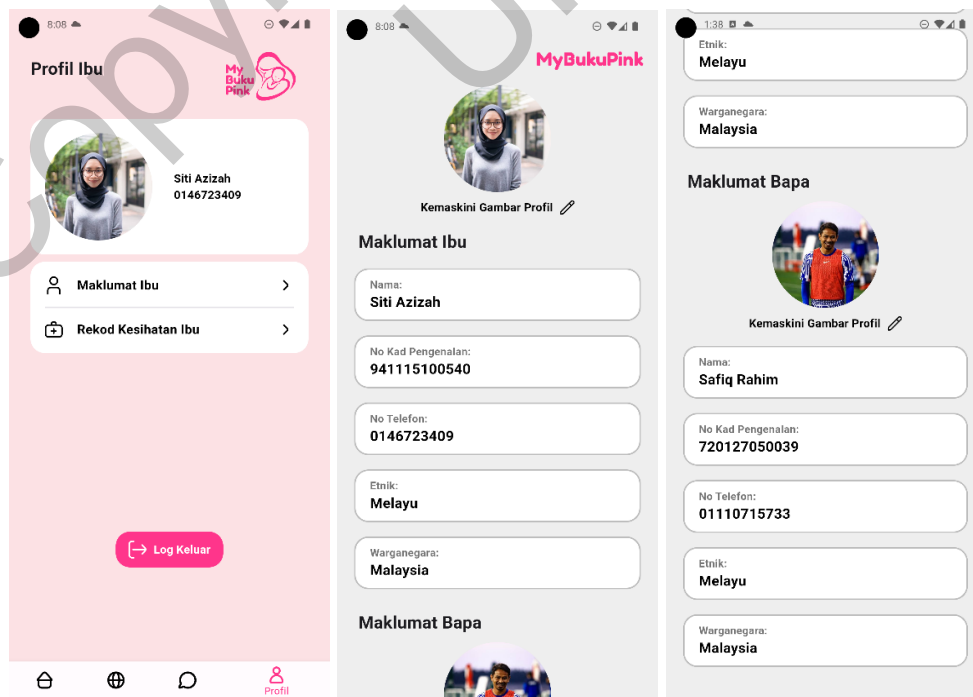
8:08

Profil Ibu

My Buku Pink

Siti Azizah
0146723409

Maklumat Ibu

Rekod Kesihatan Ibu

Log Keluar

Profil

8:08

MyBukuPink

Kemaskini Gambar Profil

Maklumat Ibu

Nama:
Siti Azizah

No Kad Pengenalan:
941115100540

No Telefon:
0146723409

Etnik:
Melayu

Warganegara:
Malaysia

Maklumat Bapa

1:38

Etnik:
Melayu

Warganegara:
Malaysia

Maklumat Bapa

Kemaskini Gambar Profil

Nama:
Safiq Rahim

No Kad Pengenalan:
720127050039

No Telefon:
01110715733

Etnik:
Melayu

Warganegara:
Malaysia